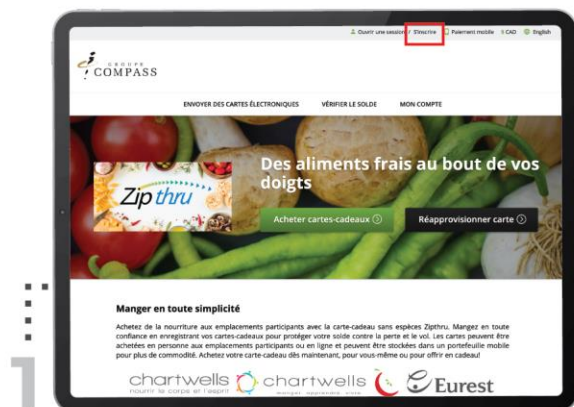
Ouvrir une session S'inscrire Paiement mobile $ CAD English

GROUPE COMPASS

ENVOYER DES CARTES ÉLECTRONIQUES VÉRIFIER LE SOLDE MON COMPTE

Zip thru

Des aliments frais au bout de vos doigts

Acheter cartes-cadeaux

Réapprovisionner carte

Manger en toute simplicité

Achetez de la nourriture aux emplacements participants avec la carte-cadeau sans espèces Zipthru. Mangez en toute confiance en enregistrant vos cartes-cadeaux pour protéger votre solde contre la perte et le vol. Les cartes peuvent être achetées en personne aux emplacements participants ou en ligne et peuvent être stockées dans un portefeuille mobile pour plus de commodité. Achetez votre carte-cadeau dès maintenant, pour vous-même ou pour offrir en cadeau!

chartwells nourrir le corps et l'esprit chartwells manger. apprendre. vivre. Eurest

1